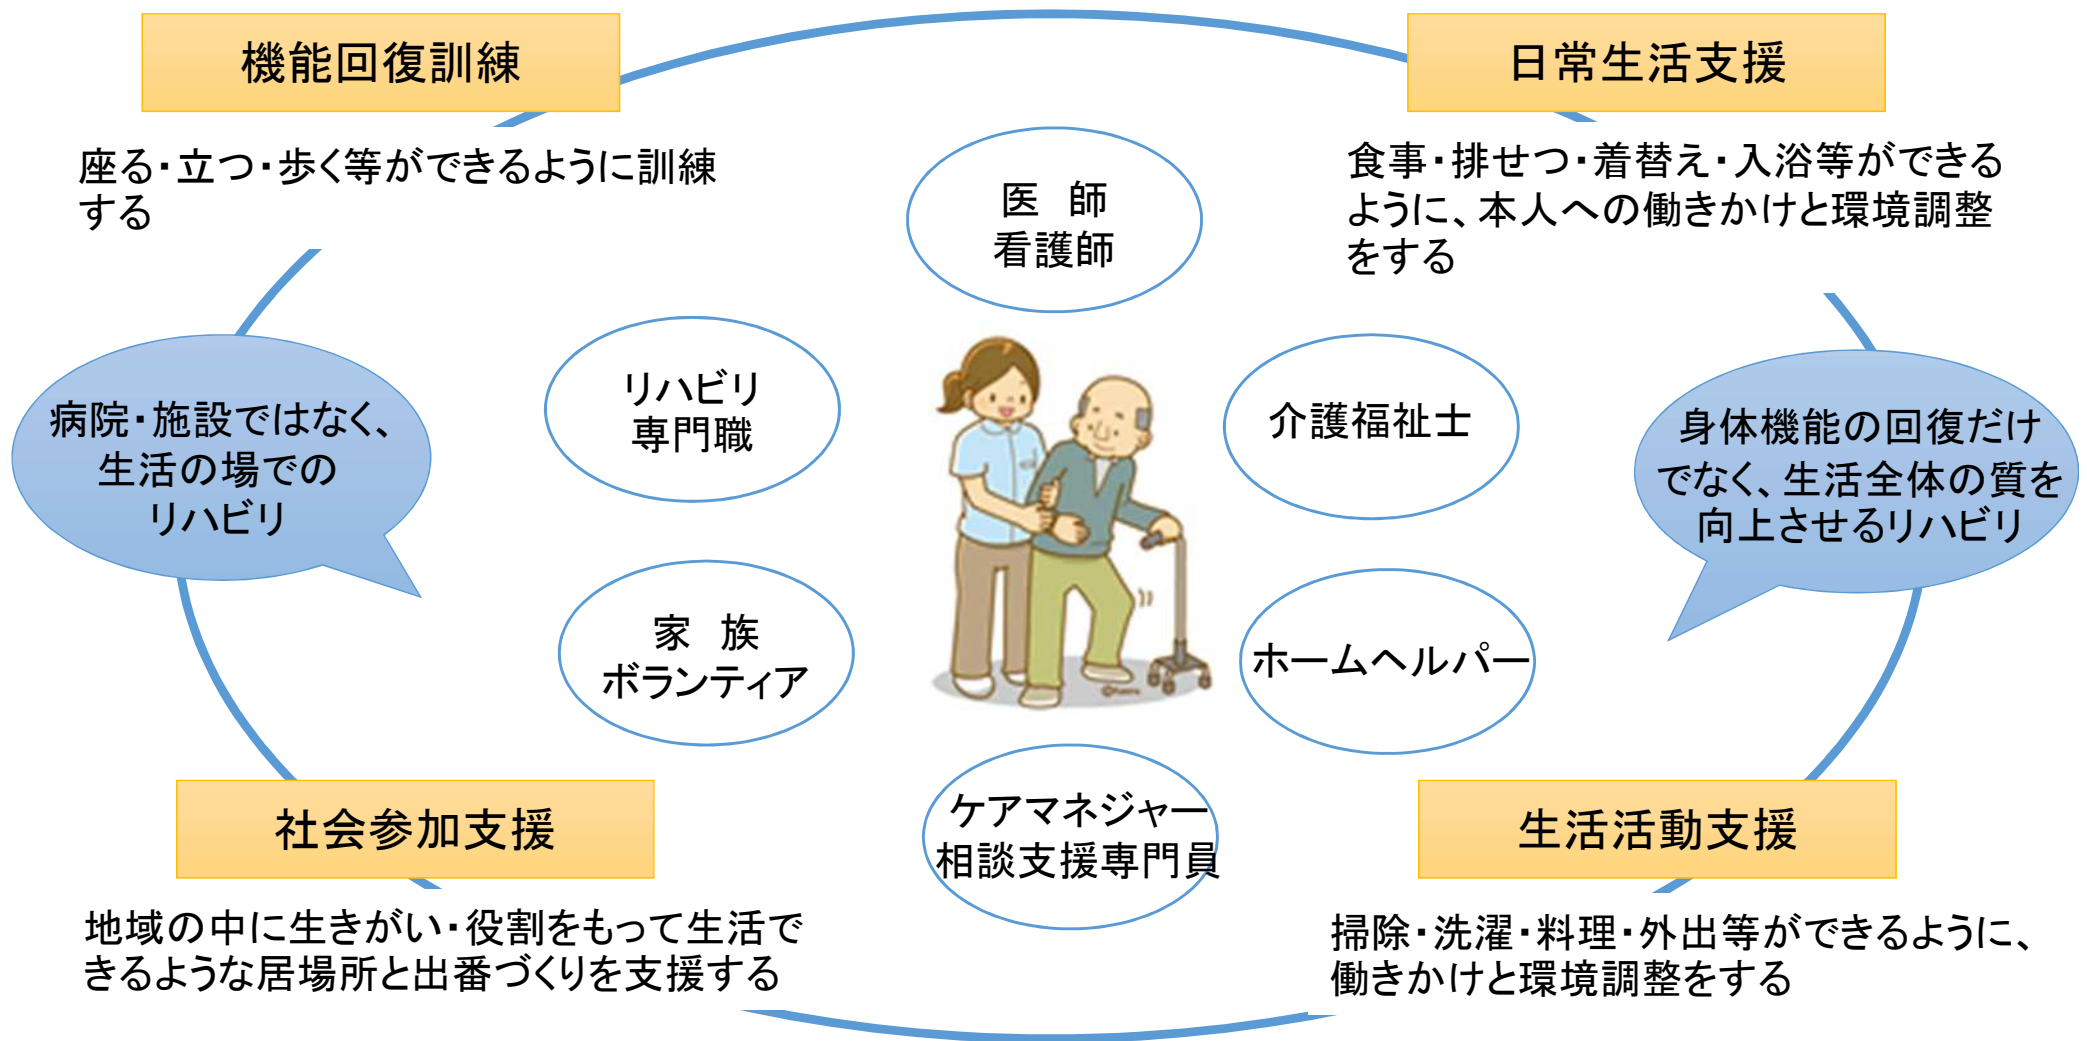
機能回復訓練

座る・立つ・歩く等ができるように訓練する

日常生活支援

食事・排せつ・着替え・入浴等ができるように、本人への働きかけと環境調整をする

医　師
看護師

病院・施設ではなく、生活の場でのリハビリ

リハビリ
専門職

介護福祉士

身体機能の回復だけでなく、生活全体の質を向上させるリハビリ

家　族
ボランティア

ホームヘルパー

ケアマネジャー
相談支援専門員

社会参加支援

地域の中に生きがい・役割をもって生活できるような居場所と出番づくりを支援する

生活活動支援

掃除・洗濯・料理・外出等ができるように、働きかけと環境調整をする